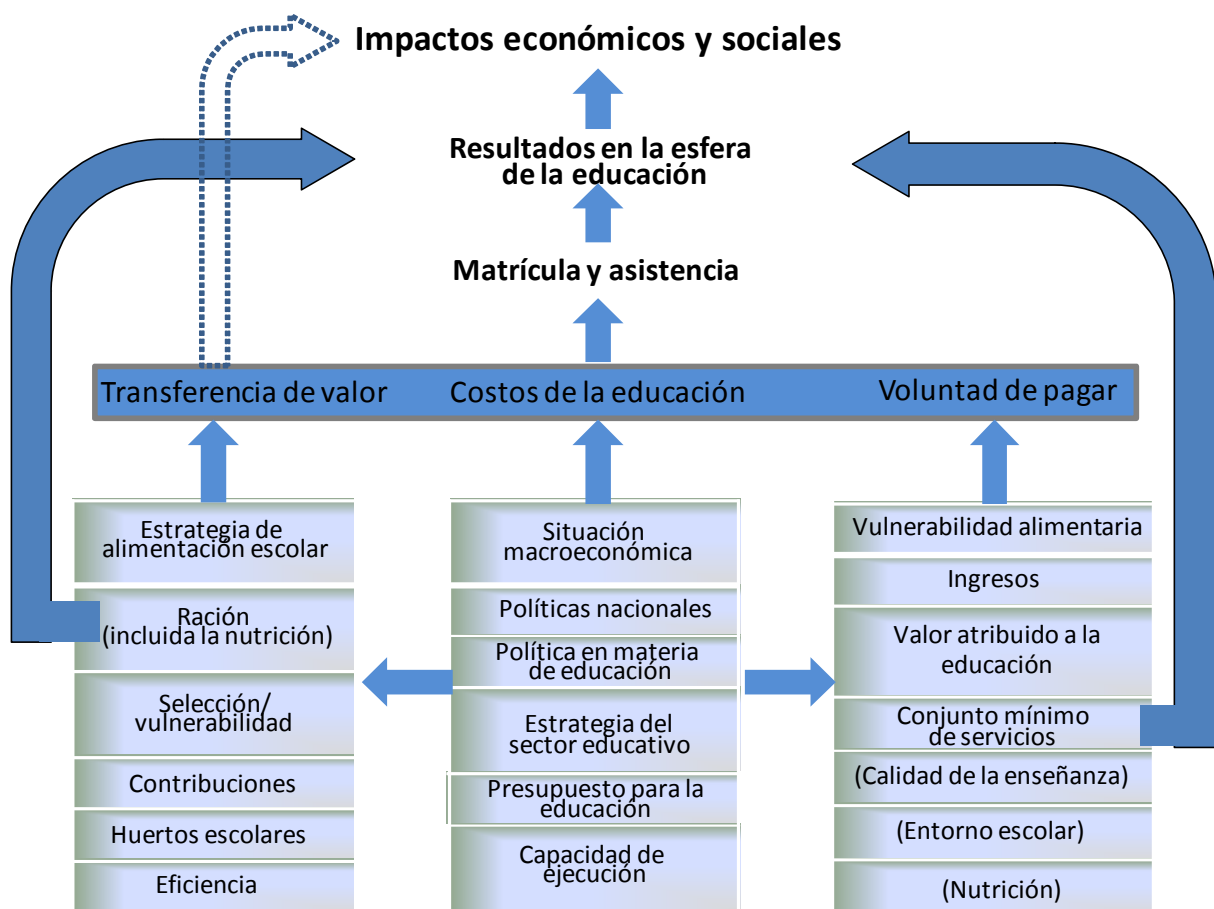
Impactos económicos y sociales

Resultados en la esfera de la educación

Matrícula y asistencia

Transferencia de valor

Costos de la educación

Voluntad de pagar

Estrategia de alimentación escolar

Ración (incluida la nutrición)

Selección/ vulnerabilidad

Contribuciones

Huertos escolares

Eficiencia

Situación macroeconómica

Políticas nacionales

Política en materia de educación

Estrategia del sector educativo

Presupuesto para la educación

Capacidad de ejecución

Vulnerabilidad alimentaria

Ingresos

Valor atribuido a la educación

Conjunto mínimo de servicios

(Calidad de la enseñanza)

(Entorno escolar)

(Nutrición)